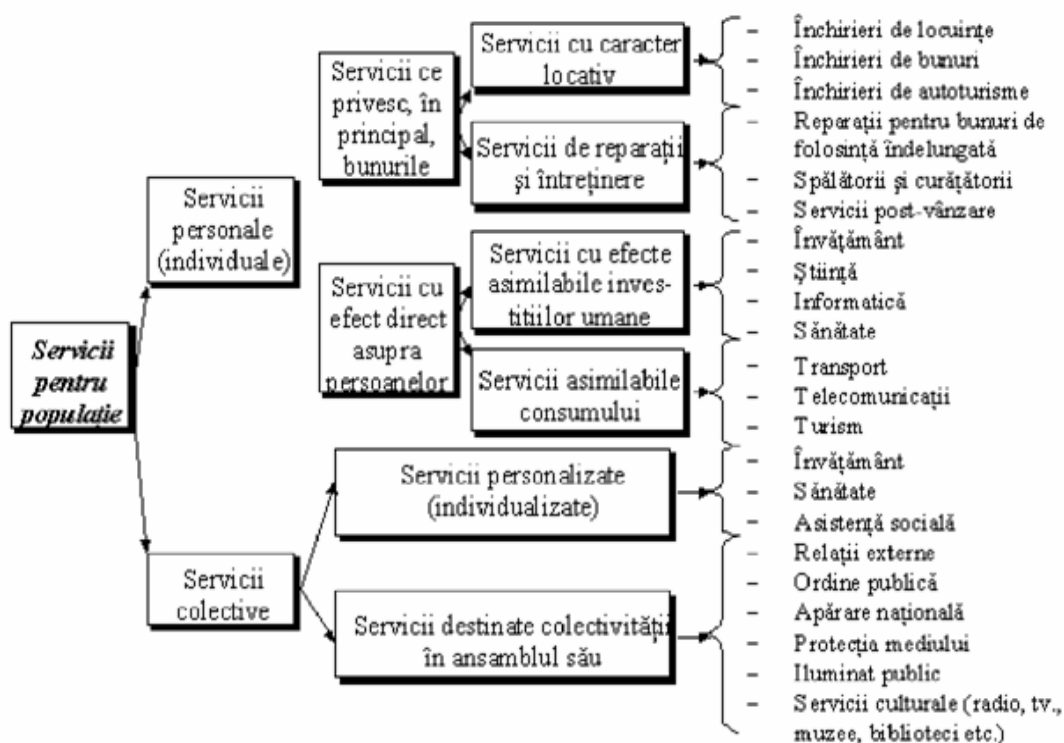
Servicii pentru populaţie

Servicii personale (individuale)

Servicii ce privesc, în principal, bunurile

Servicii cu caracter locativ

- Închirieri de locuinţe
- Închirieri de bunuri
- Închirieri de autoturisme

Servicii de reparaţii şi întreţinere

- Reparaţii pentru bunuri de folosinţă îndelungată
- Spălătorii şi curăţătorii
- Servicii post-vânzare

Servicii cu efect direct asupra persoanelor

Servicii cu efecte asimilabile investitiilor umane

- Învăţământ
- Ştiinţă
- Informatică
- Sănătate

Servicii asimilabile consumului

- Transport
- Telecomunicaţii
- Turism

Servicii colective

Servicii personalizate (individualizate)

- Învăţământ
- Sănătate
- Asistenţă socială

Servicii destinate colectivităţii în ansamblul său

- Relaţii externe
- Ordine publică
- Apărare naţională
- Protecţia mediului
- Iluminat public
- Servicii culturale (radio, tv., muzee, biblioteci etc.)